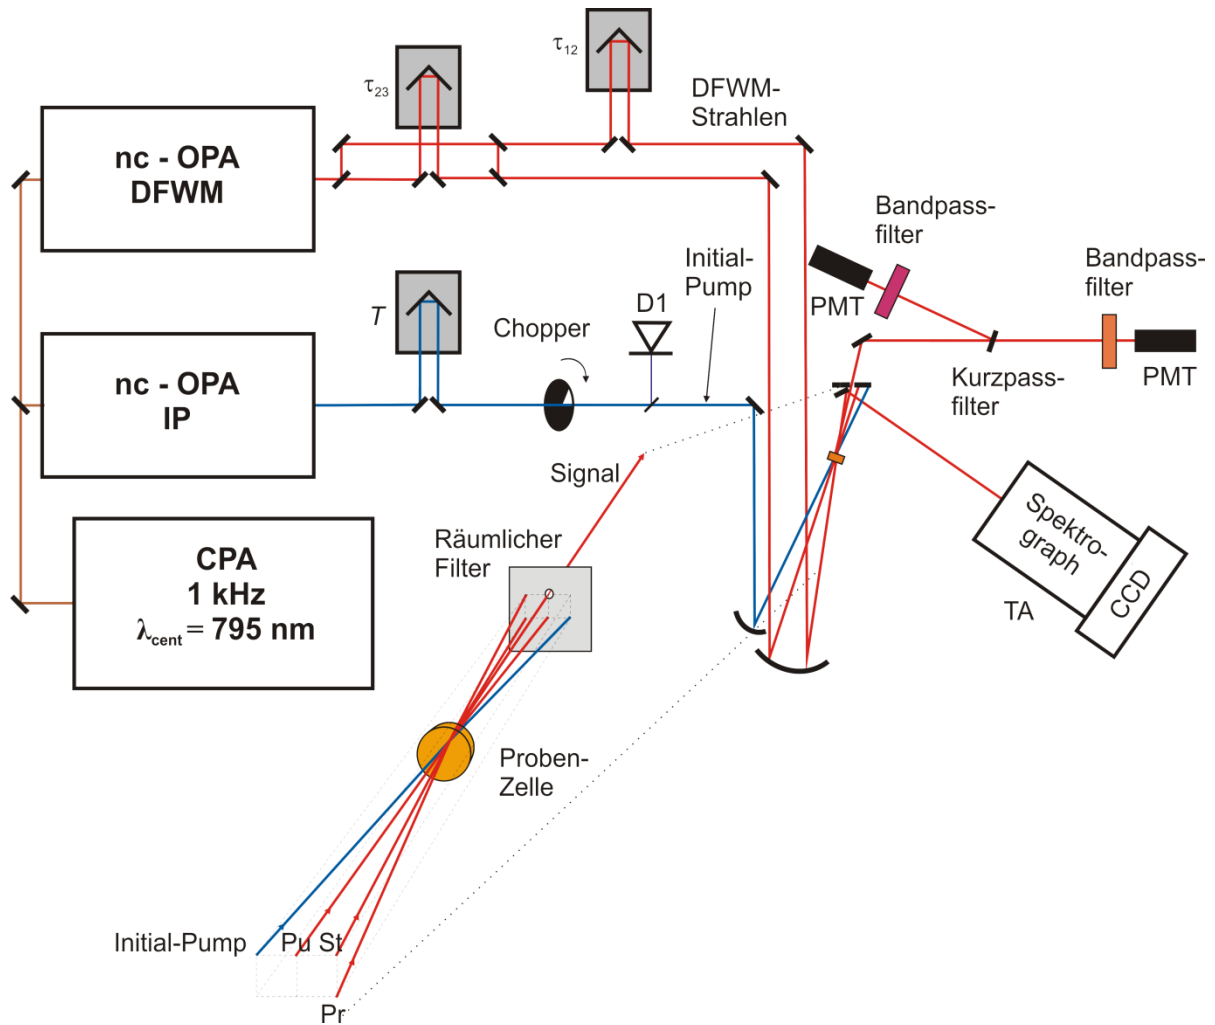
$\tau_{23}$

$\tau_{12}$

DFWM-Strahlen

nc - OPA DFWM

Bandpassfilter

PMT

Bandpassfilter

Initial-Pump

D1

$T$

Chopper

PMT

nc - OPA IP

Kurzpassfilter

Signal

Spektrograph

CCD

TA

CPA 1 kHz $\lambda_{cent} = 795$ nm

Räumlicher Filter

Proben-Zelle

Initial-Pump

Pu

St

Pr